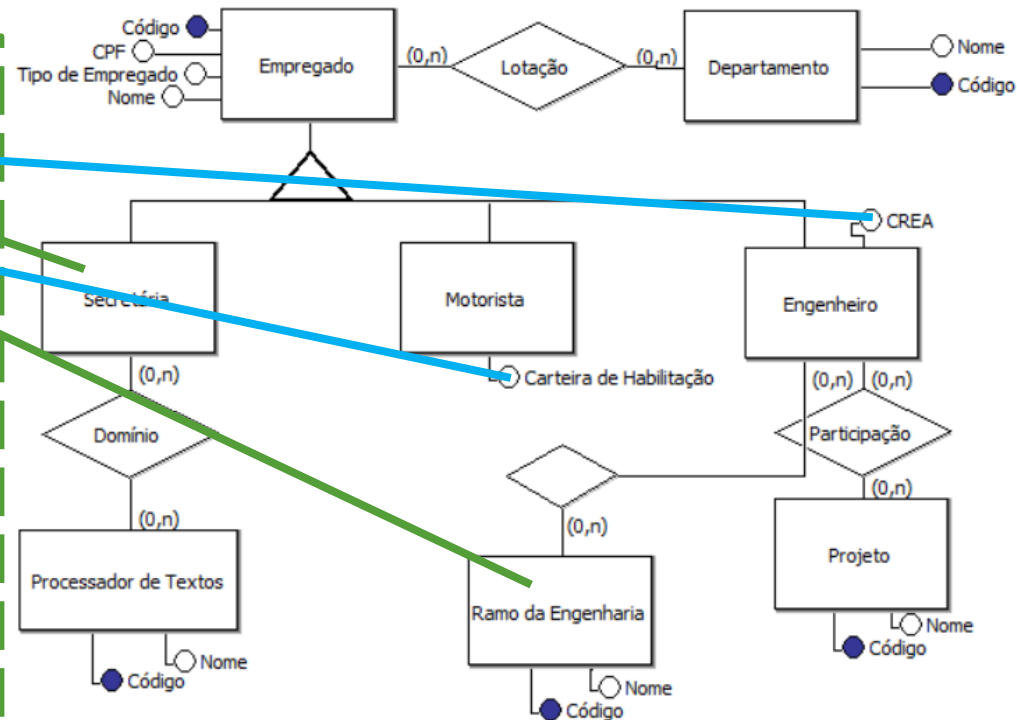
Código
CPF
Tipo de Empregado
Nome
Empregado
(0,n)
Lotação
(0,n)
Departamento
Nome
Código
CREA
Secretária
Motorista
Engenheiro
(0,n)
Carteira de Habilitação
(0,n)
(0,n)
Domínio
Participação
(0,n)
(0,n)
(0,n)
Processador de Textos
Ramo da Engenharia
Projeto
Nome
Código
Nome
Código
Nome
Código